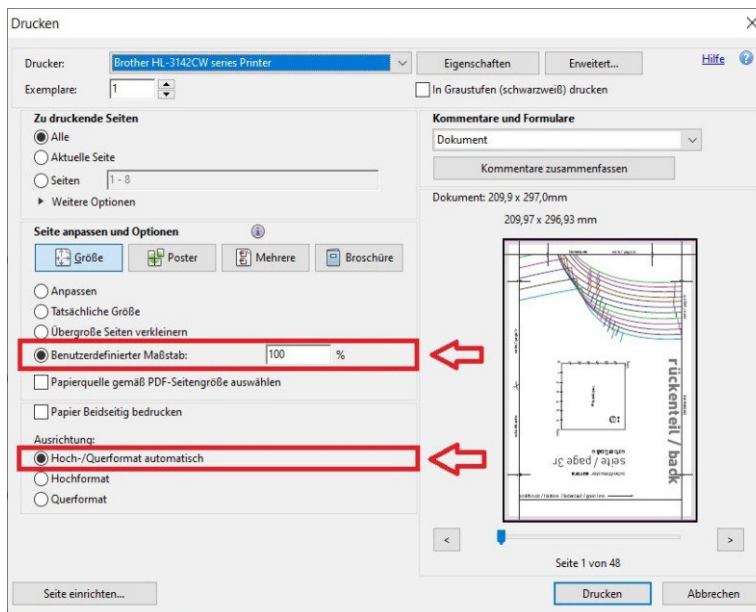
Drucken

Drucker: Brother HL-3142CW series Printer

Eigenschaften

Erweitert...

Hilfe

Exemplare: 1

In Graustufen (schwarzweiß) drucken

Zu druckende Seiten

Alle

Aktuelle Seite

Seiten 1 - 8

Weitere Optionen

Kommentare und Formulare

Dokument

Kommentare zusammenfassen

Dokument: 209,9 x 297,0mm

209,97 x 296,93 mm

Seite anpassen und Optionen

Größe

Poster

Mehrere

Broschüre

Anpassen

Tatsächliche Größe

Übergroße Seiten verkleinern

Benutzerdefinierter Maßstab: 100 %

Papierquelle gemäß PDF-Seitengröße auswählen

Papier Beidseitig bedrucken

Ausrichtung:

Hoch-/Querformat automatisch

Hochformat

Querformat

rückenteil / back

seite / page 3f

Seite 1 von 48

Seite einrichten...

Drucken

Abbrechen